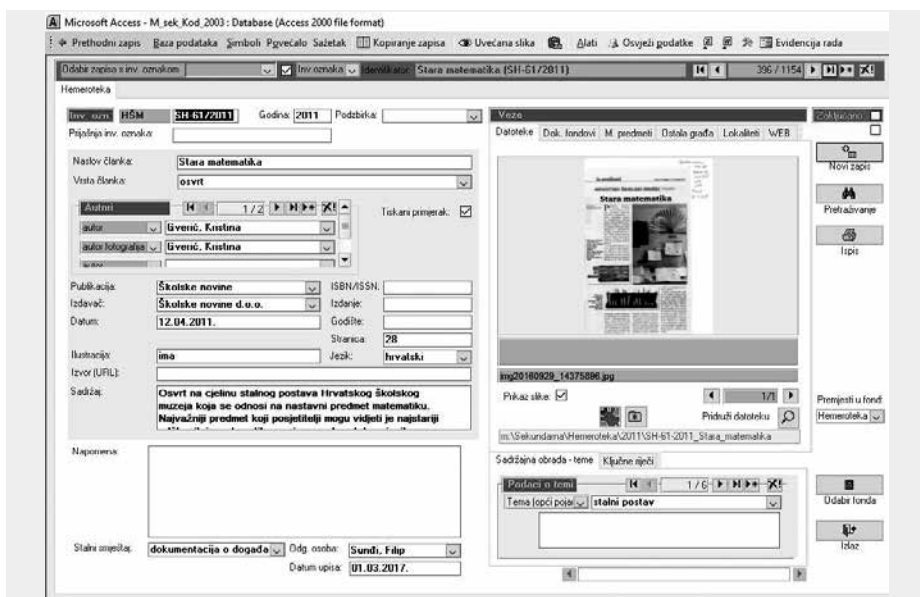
Microsoft Access - M_sek_Kod_2003 : Database (Access 2000 file format)

Prethodni zapis Baza podataka Simboli Povećalo Sažetak Kopiranje zapisa Uvećana slika Alati Osvježi podatke Evidencija rada

Odabir zapisa s inv. oznakom | Inv oznaka | Identifikator: Stara matematika (SH-61/2011) | 396 / 1154

Hemeroteka

Inv. ozn. HŠM SH 61/2011 Godina: 2011 Podzbirka:

Prijašnja inv. oznaka:

Naslov članka: Stara matematika

Vrsta članka: osvrt

Autori 1 / 2

autor Gverić, Kristina

autor fotografija Gverić, Kristina

Tiskani primjerak: ☑

Publikacija: Školske novine ISBN/ISSN:

Izdavač: Školske novine d.o.o. Izdanje:

Datum: 12.04.2011. Godište:

Stranica: 28

Ilustracija: ima Jezik: hrvatski

Izvor (URL):

Sadržaj: Osvrt na cjelinu stalnog postava Hrvatskog školskog muzeja koja se odnosi na nastavni predmet matematiku. Najvažniji predmet koji posjetitelji mogu vidjeti je najstariji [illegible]

Napomena:

Stalni smještaj: dokumentacija o događa Odg. osoba: Sundi, Filip

Datum upisa: 01.03.2017.

Veza

Datoteke Dok. fondovi M. predmeti Ostala građa Lokaliteti WEB

Stara matematika

img20160929_14375896.jpg

Prikaz slike: ☑ 1/1

Pridruži datoteku

m:\Sekundarna\Hemeroteka\2011\SH-61-2011_Stara_matematika

Sadržajna obrada - teme Ključne riječi

Podaci o temi 1 / 6

Tema (opći pojam) stalni postav

Zaključano

Novi zapis

Pretraživanje

Ispis

Premjesti u fond:

Hemeroteka

Odabir fonda

Izlaz